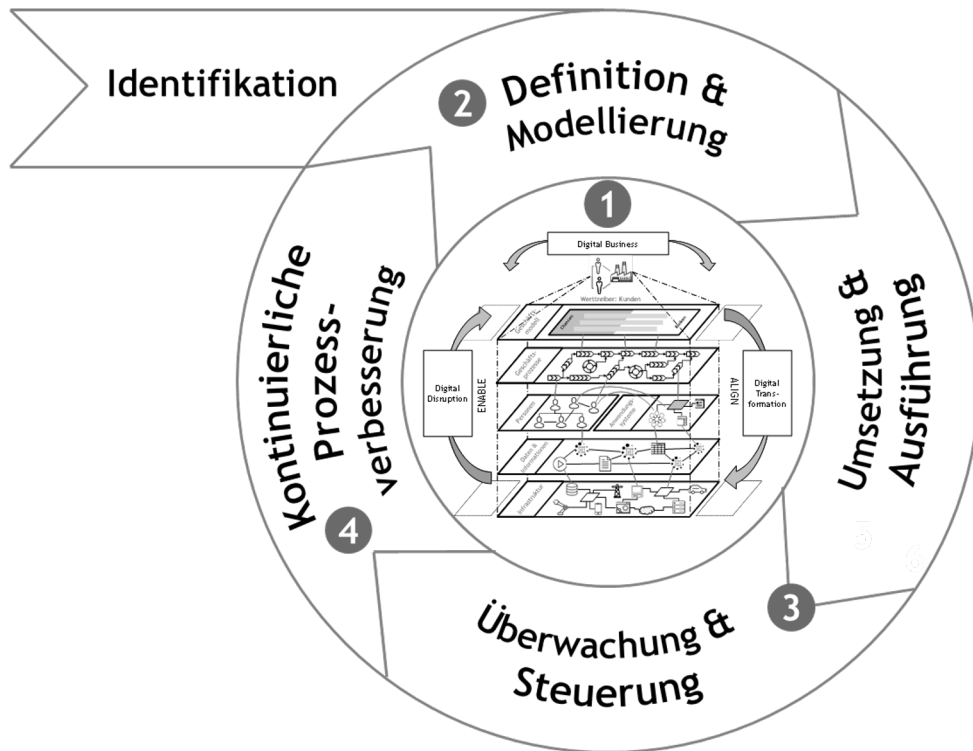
Identifikation

2 Definition & Modellierung

1

Digital Business

Werttreiber: Kunden

Digital Disruption

ENABLE

ALIGN

Digital Transformation

Umsetzung & Ausführung

3

Überwachung & Steuerung

4

Kontinuierliche Prozessverbesserung